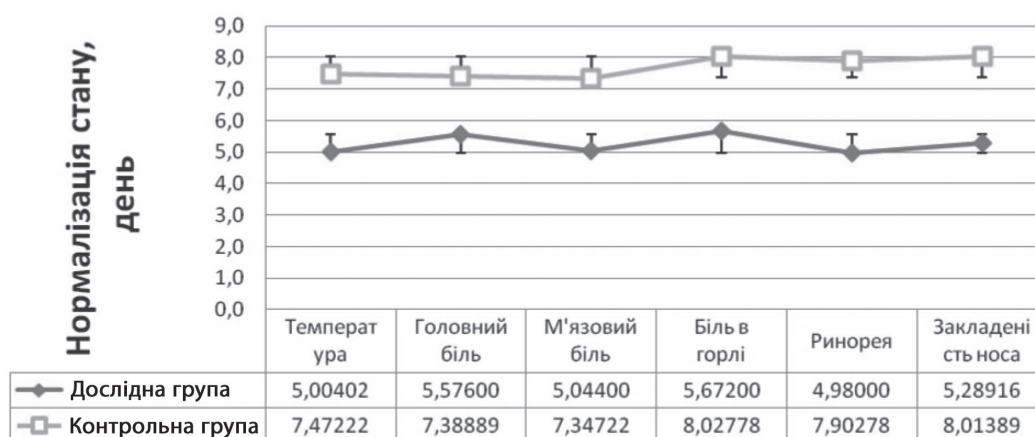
Нормалізація стану, день

9,0
8,0
7,0
6,0
5,0
4,0
3,0
2,0
1,0
0,0

| | Температура | Головний біль | М'язовий біль | Біль в горлі | Ринорея | Закладеність носа |
|---|---|---|---|---|---|---|
| Дослідна група | 5,00402 | 5,57600 | 5,04400 | 5,67200 | 4,98000 | 5,28916 |
| Контрольна група | 7,47222 | 7,38889 | 7,34722 | 8,02778 | 7,90278 | 8,01389 |